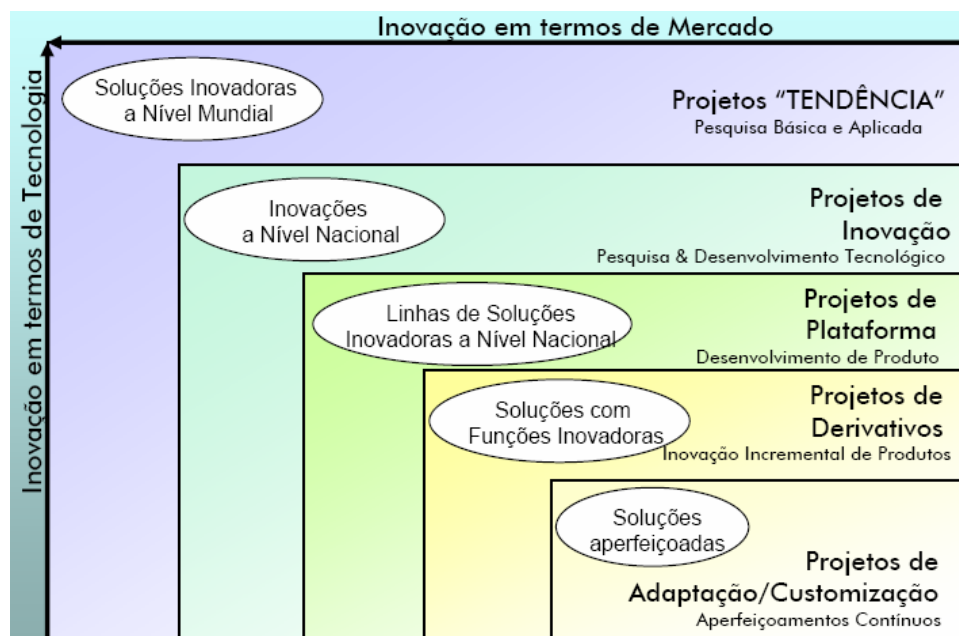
Inovação em termos de Mercado

Inovação em termos de Tecnologia

Soluções Inovadoras a Nível Mundial

Projetos "TENDÊNCIA"
Pesquisa Básica e Aplicada

Inovações a Nível Nacional

Projetos de Inovação
Pesquisa & Desenvolvimento Tecnológico

Linhas de Soluções Inovadoras a Nível Nacional

Projetos de Plataforma
Desenvolvimento de Produto

Soluções com Funções Inovadoras

Projetos de Derivativos
Inovação Incremental de Produtos

Soluções aperfeiçoadas

Projetos de Adaptação/Customização
Aperfeiçoamentos Contínuos